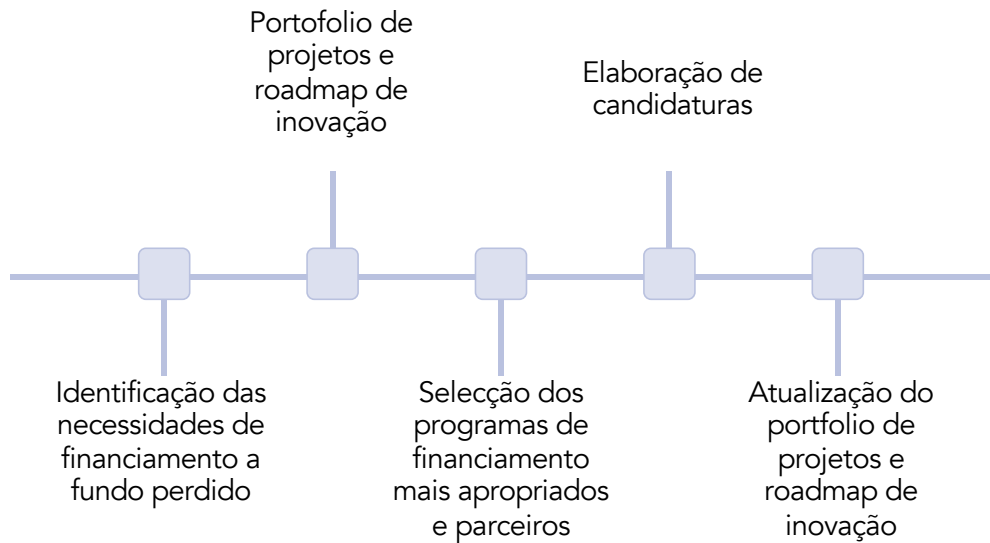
Identificação das necessidades de financiamento a fundo perdido

Portofolio de projetos e roadmap de inovação

Selecção dos programas de financiamento mais apropriados e parceiros

Elaboração de candidaturas

Atualização do portfolio de projetos e roadmap de inovação